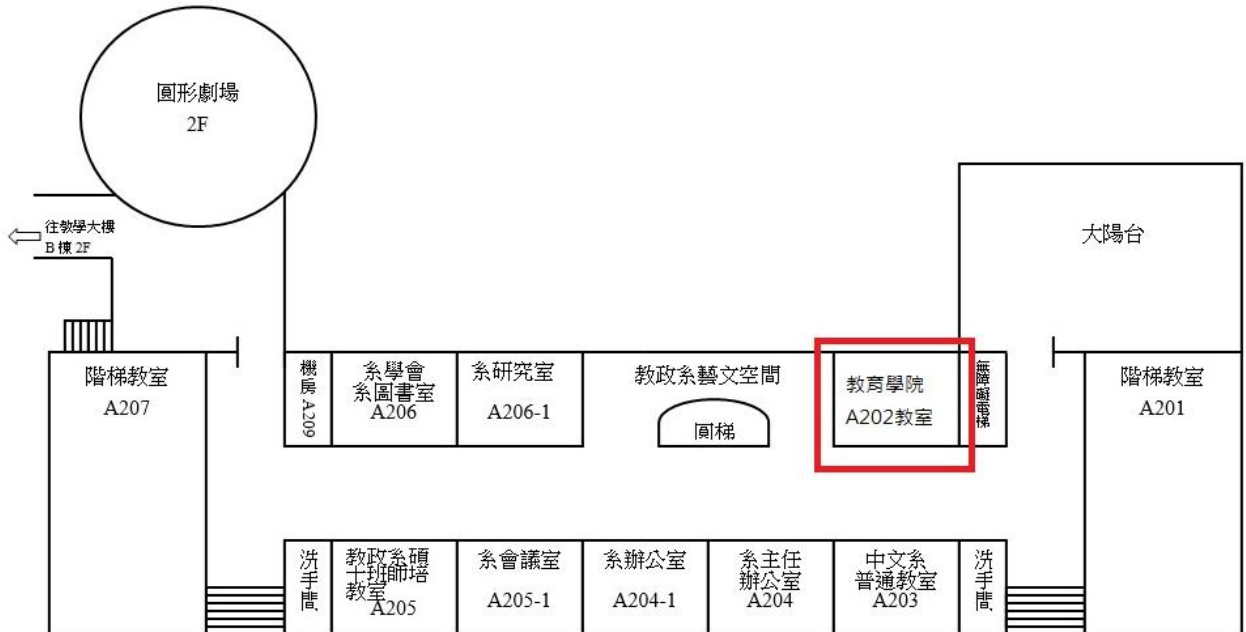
圓形劇場
2F

往教學大樓
B 棟 2F

大陽台

階梯教室
A207

機房 A209

系學會
系圖書室
A206

系研究室
A206-1

教政系藝文空間

圓梯

教育學院
A202教室

無障礙電梯

階梯教室
A201

洗手間

教政系碩士班師培教室
A205

系會議室
A205-1

系辦公室
A204-1

系主任
辦公室
A204

中文系
普通教室
A203

洗手間